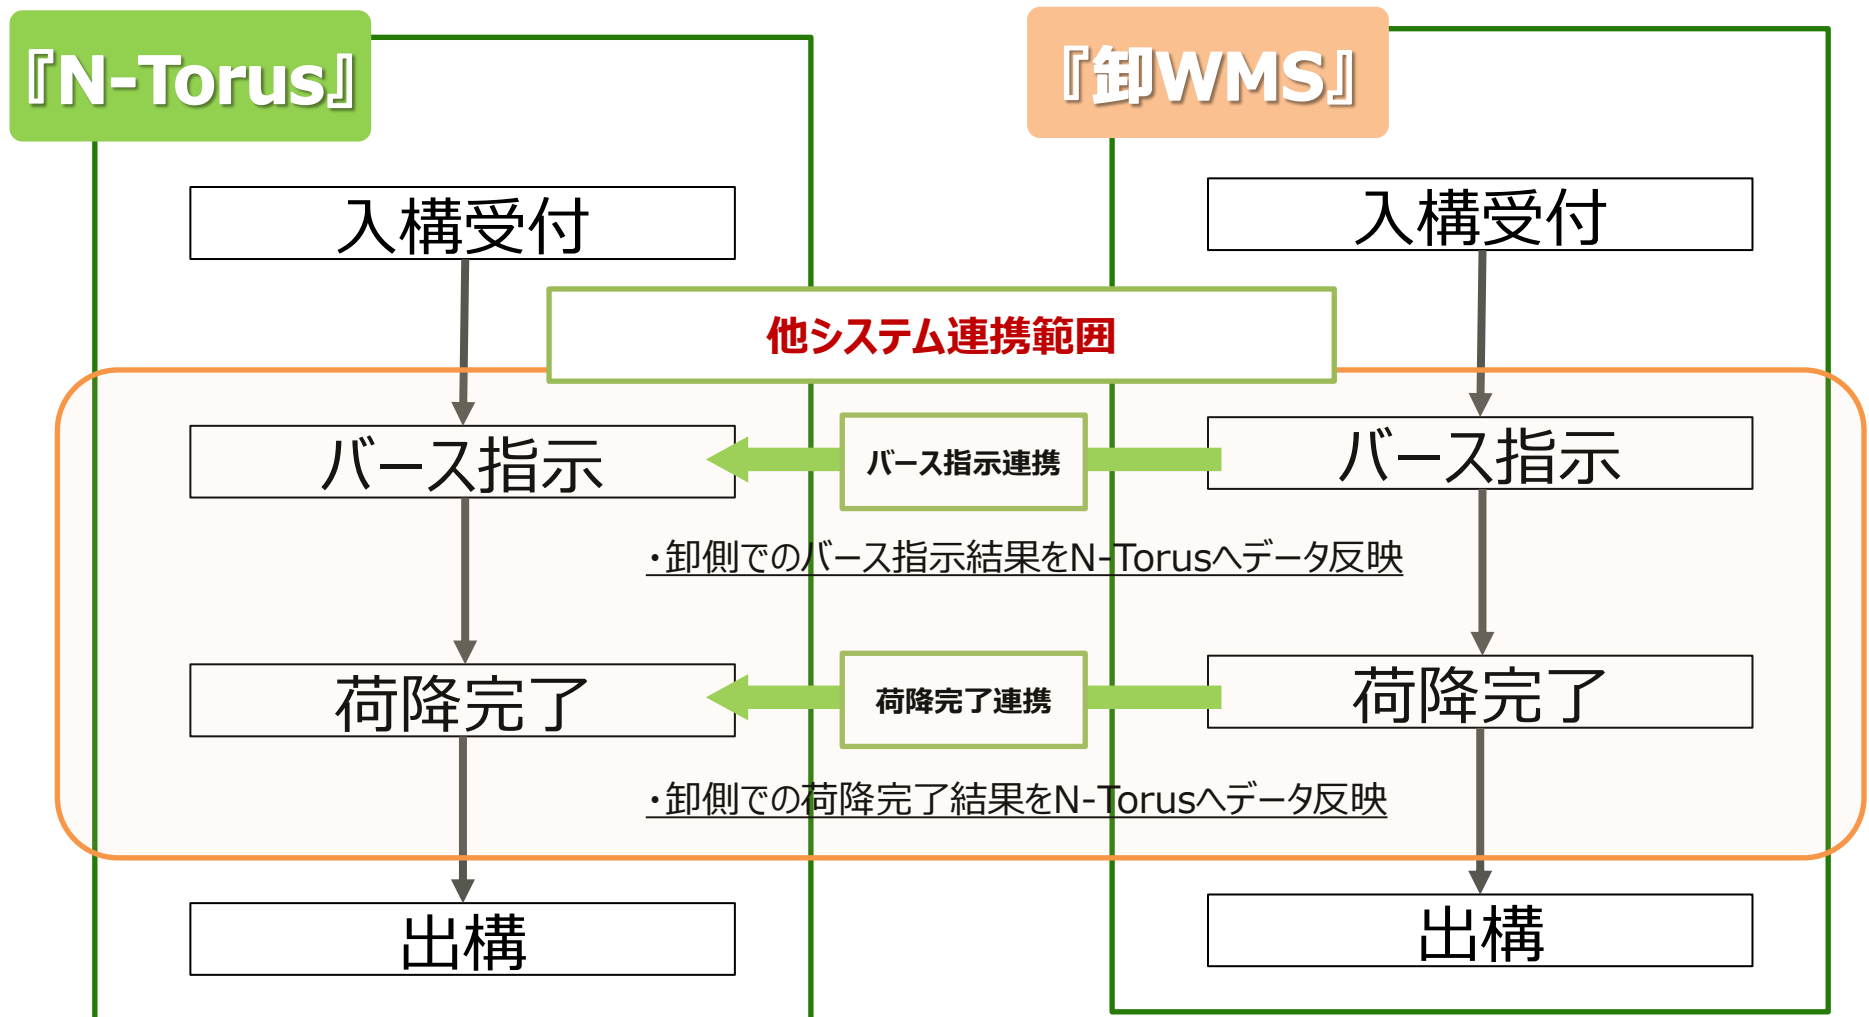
『N-Torus』

『卸WMS』

入構受付

入構受付

他システム連携範囲

バース指示

バース指示連携

バース指示

・卸側でのバース指示結果をN-Torusへデータ反映

荷降完了

荷降完了連携

荷降完了

・卸側での荷降完了結果をN-Torusへデータ反映

出構

出構